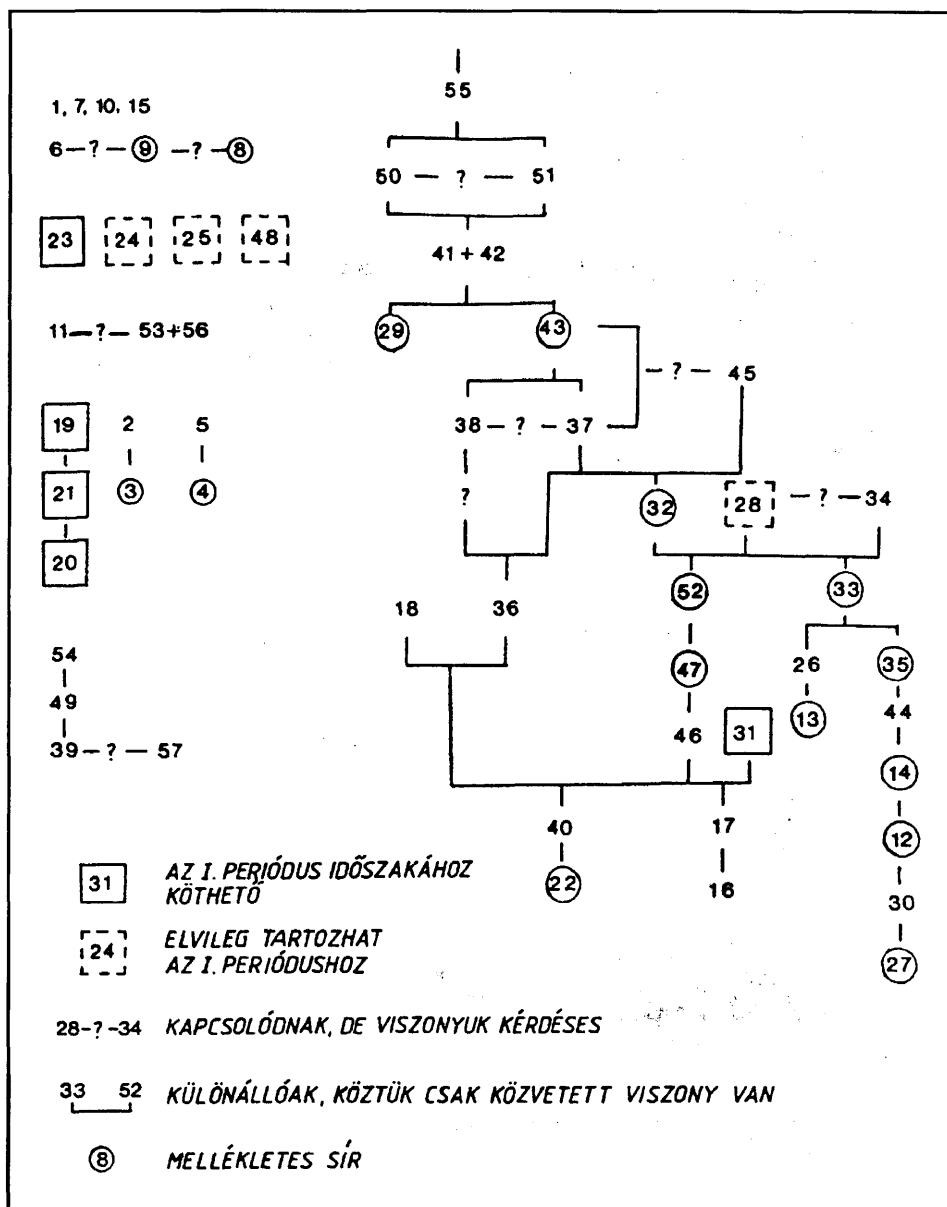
1, 7, 10, 15

6 — ? — 9 — ? — 8

23 24 25 48

11 — ? — 53+56

19 21 20

2 3

5 4

54 49 39 — ? — 57

55

50 — ? — 51

41 + 42

29 43

— ? — 45

38 — ? — 37

?

32 28 — ? — 34

52 33

18 36

47

26 13

35 44 14 12 30 27

46 31

40 22

17 16

31 AZ I. PERIÓDUS IDŐSZAKÁHOZ KÖTHETŐ

24 ELVILEG TARTOZHAT AZ I. PERIÓDUSHOZ

28-?-34 KAPCSOLÓDNAK, DE VISZONYUK KÉRDÉSES

33 52 KÜLÖNÁLLÓAK, KÖZTÜK CSAK KÖZVETETT VISZONY VAN

8 MELLÉKLETES SÍR